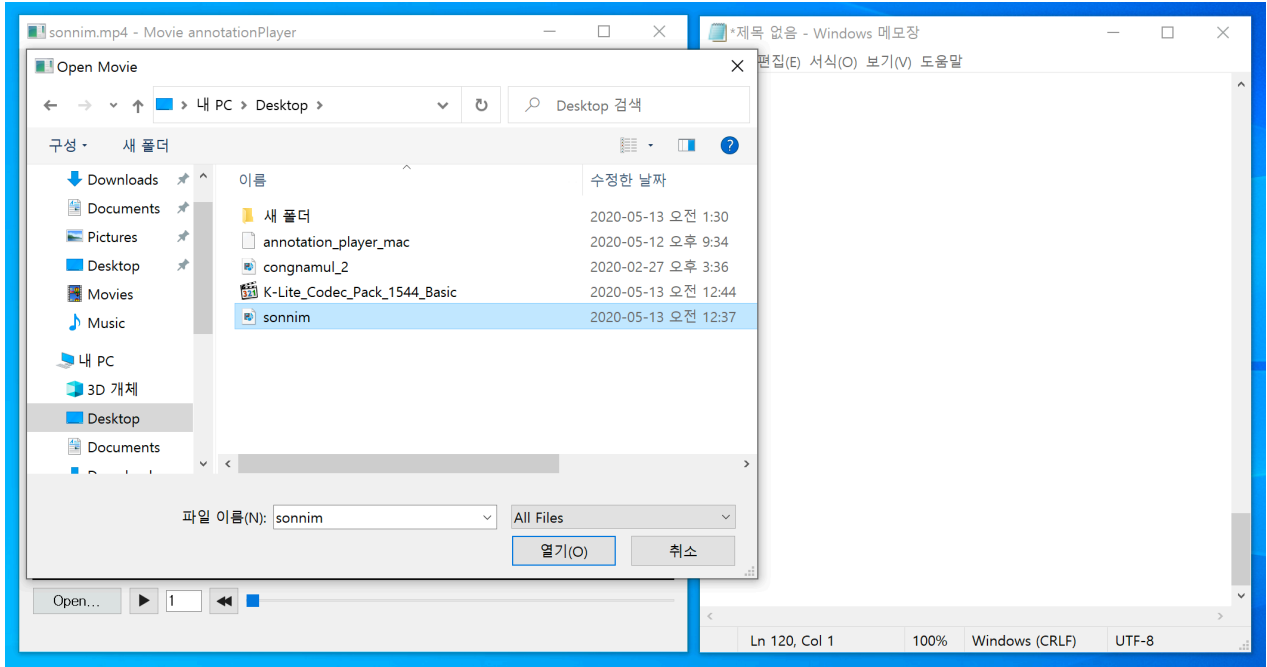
sonnim.mp4 - Movie annotationPlayer

*제목 없음 - Windows 메모장

편집(E) 서식(O) 보기(V) 도움말

Open Movie

내 PC > Desktop >

Desktop 검색

구성 ▾ 새 폴더

Downloads
Documents
Pictures
Desktop
Movies
Music
내 PC
3D 개체
Desktop
Documents

| 이름 | 수정한 날짜 |
|---|---|
| 새 폴더 | 2020-05-13 오전 1:30 |
| annotation_player_mac | 2020-05-12 오후 9:34 |
| congnamul_2 | 2020-02-27 오후 3:36 |
| K-Lite_Codec_Pack_1544_Basic | 2020-05-13 오전 12:44 |
| sonnim | 2020-05-13 오전 12:37 |

파일 이름(N): sonnim

All Files

열기(O)

취소

Open...

1

Ln 120, Col 1

100%

Windows (CRLF)

UTF-8